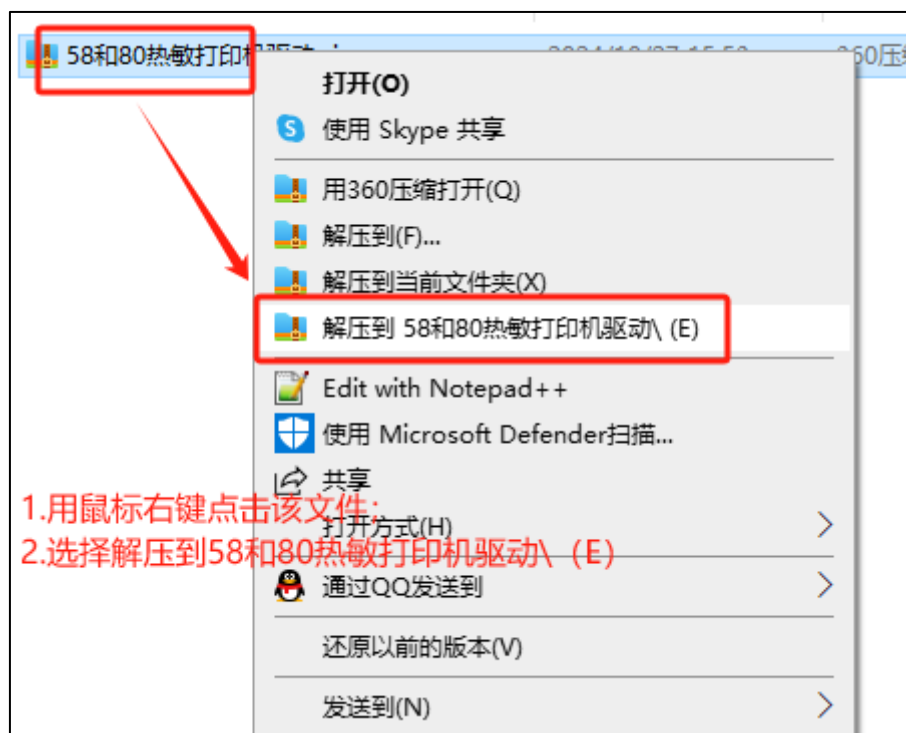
58和80热敏打印机驱动.

打开(O)
使用 Skype 共享
用360压缩打开(Q)
解压到(F)...
解压到当前文件夹(X)
解压到 58和80热敏打印机驱动\ (E)
Edit with Notepad++
使用 Microsoft Defender扫描...
共享
打开方式(H)
通过QQ发送到
还原以前的版本(V)
发送到(N)

1.用鼠标右键点击该文件；
2.选择解压到58和80热敏打印机驱动\（E）